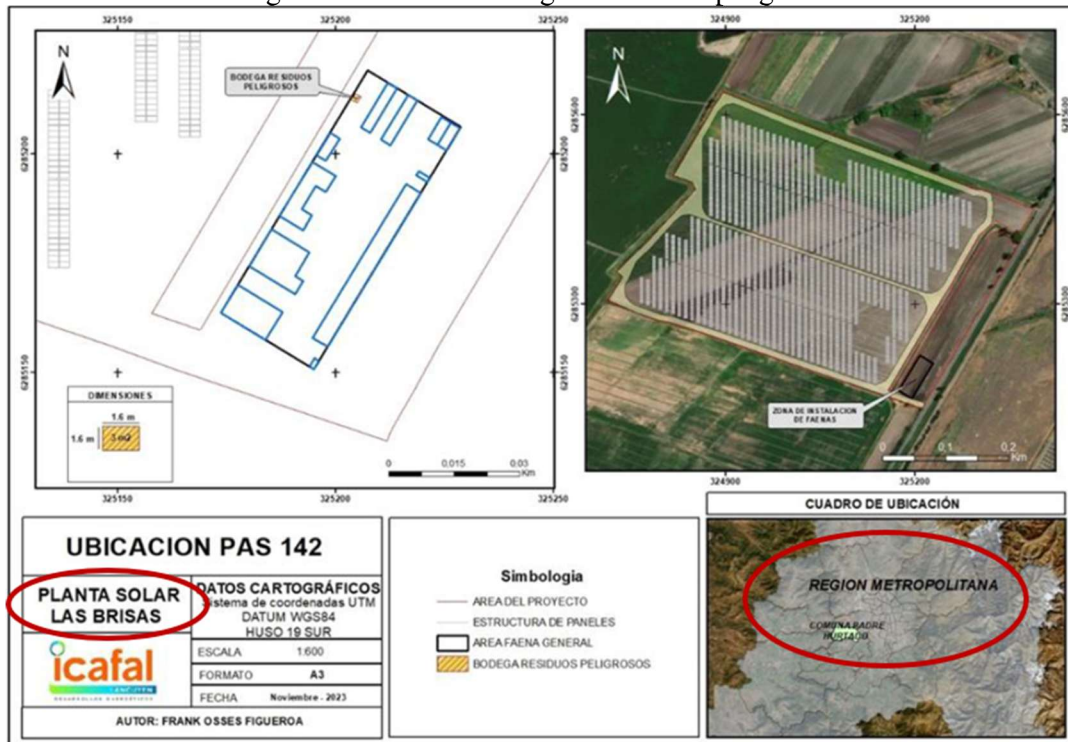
325150 325200 325250

N

BODEGA RESIDUOS PELIGROSOS

6285200

6285150

DIMENSIONES

1.6 m

1.6 m

1 m2

0 0.015 0.03 Km

325150 325200 325250

324900 325200

N

6285500

6285300

ZONA DE INSTALACION DE FAENAS

0 0.1 0.2 Km

324900 325200

CUADRO DE UBICACIÓN

REGION METROPOLITANA

COMUNA PADRE HURTADO

UBICACION PAS 142

PLANTA SOLAR LAS BRISAS

DATOS CARTOGRÁFICOS
Sistema de coordenadas UTM
DATUM WGS84
HUSO 19 SUR

icafal

| ESCALA | 1:600 |
|---|---|
| FORMATO | A3 |
| FECHA | Noviembre - 2023 |

AUTOR: FRANK OSSES FIGUEROA

Simbologia

AREA DEL PROYECTO

ESTRUCTURA DE PANELES

AREA FAENA GENERAL

BODEGA RESIDUOS PELIGROSOS